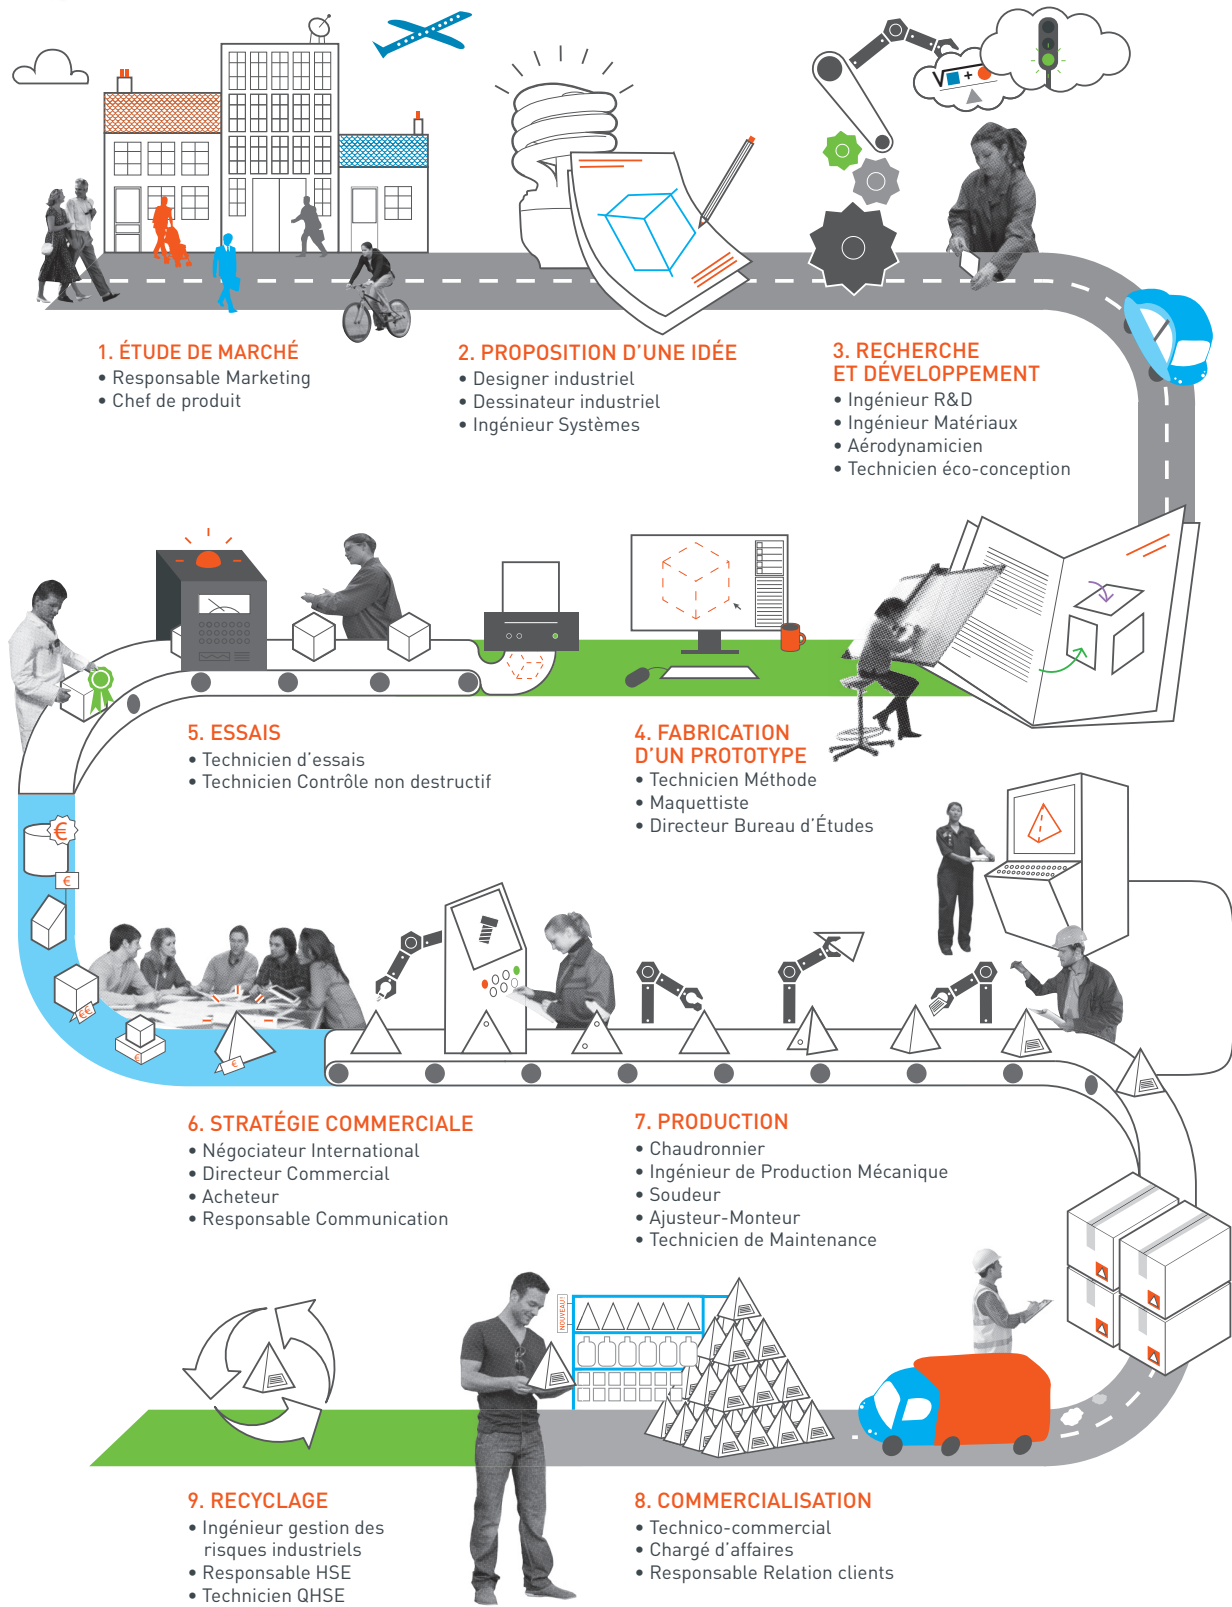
1. ÉTUDE DE MARCHÉ
• Responsable Marketing
• Chef de produit

2. PROPOSITION D'UNE IDÉE
• Designer industriel
• Dessinateur industriel
• Ingénieur Systèmes

3. RECHERCHE ET DÉVELOPPEMENT
• Ingénieur R&D
• Ingénieur Matériaux
• Aérodynamicien
• Technicien éco-conception

5. ESSAIS
• Technicien d'essais
• Technicien Contrôle non destructif

4. FABRICATION D'UN PROTOTYPE
• Technicien Méthode
• Maquettiste
• Directeur Bureau d'Études

6. STRATÉGIE COMMERCIALE
• Négociateur International
• Directeur Commercial
• Acheteur
• Responsable Communication

7. PRODUCTION
• Chaudronnier
• Ingénieur de Production Mécanique
• Soudeur
• Ajusteur-Monteur
• Technicien de Maintenance

NOUVEAU!

9. RECYCLAGE
• Ingénieur gestion des risques industriels
• Responsable HSE
• Technicien QHSE

8. COMMERCIALISATION
• Technico-commercial
• Chargé d'affaires
• Responsable Relation clients